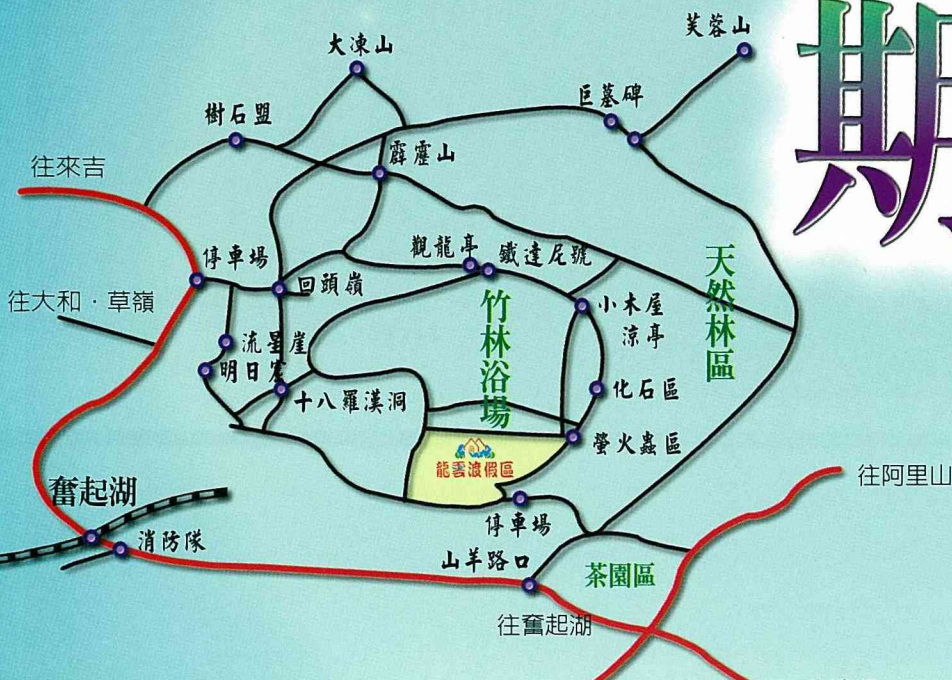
期

芙蓉山

大凍山

巨墓碑

樹石盟

霹靂山

往來吉

天然林區

停車場

觀龍亭

鐵達尼號

回頭嶺

往大和・草嶺

竹林浴場

小木屋

涼亭

流星崖

明日océ

十八羅漢洞

化石區

螢火蟲區

龍雲渡假區

往阿里山

奮起湖

停車場

消防隊

山羊路口

茶園區

往奮起湖